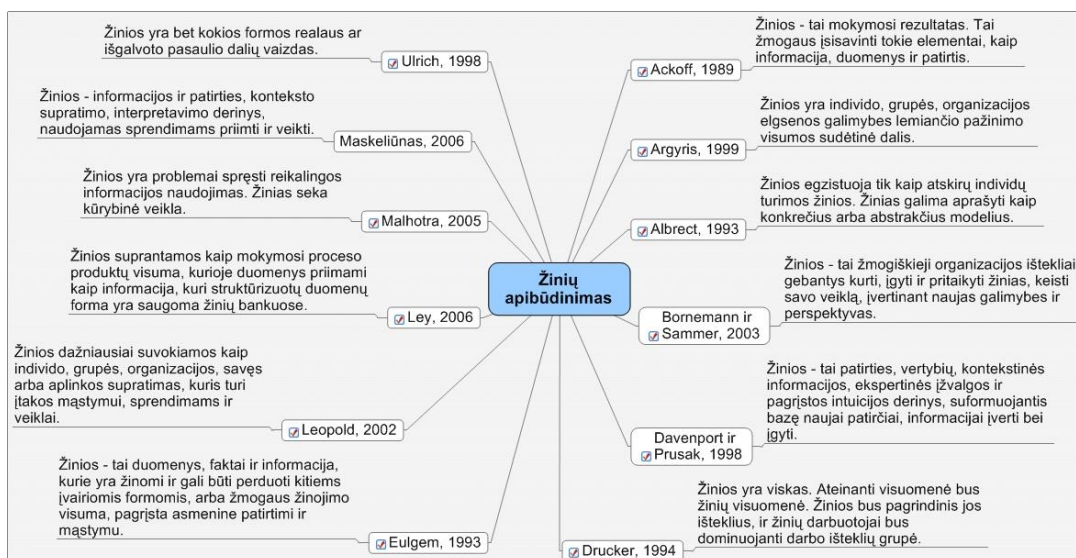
Žinių apibūdinimas

Ulrich, 1998
Žinios yra bet kokios formos realaus ar išgalvoto pasaulio dalių vaizdas.

Maskeliūnas, 2006
Žinios - informacijos ir patirties, konteksto supratimo, interpretavimo derinys, naudojamas sprendimams priimti ir veikti.

Malhotra, 2005
Žinios yra problemai spręsti reikalingos informacijos naudojimas. Žinias seka kūrybinė veikla.

Ley, 2006
Žinios suprantamos kaip mokymosi proceso produktų visuma, kurioje duomenys priimami kaip informacija, kuri struktūrizuotų duomenų forma yra saugoma žinių bankuose.

Leopold, 2002
Žinios dažniausiai suvokiamos kaip individo, grupės, organizacijos, savęs arba aplinkos supratimas, kuris turi įtakos mąstymui, sprendimams ir veiklai.

Eulgem, 1993
Žinios - tai duomenys, faktai ir informacija, kurie yra žinomi ir gali būti perduoti kitiems įvairiomis formomis, arba žmogaus žinojimo visuma, pagrįsta asmenine patirtimi ir mąstymu.

Ackoff, 1989
Žinios - tai mokymosi rezultatas. Tai žmogaus įsisavinti tokie elementai, kaip informacija, duomenys ir patirtis.

Argyris, 1999
Žinios yra individo, grupės, organizacijos elgsenos galimybes lemiančio pažinimo visumos sudėtinė dalis.

Albrect, 1993
Žinios egzistuoja tik kaip atskirų individų turimos žinios. Žinias galima aprašyti kaip konkrečius arba abstrakčius modelius.

Bornemann ir Sammer, 2003
Žinios - tai žmogiškieji organizacijos ištekliai gebantys kurti, įgyti ir pritaikyti žinias, keisti savo veiklą, įvertinant naujas galimybes ir perspektyvas.

Davenport ir Prusak, 1998
Žinios - tai patirties, vertybių, kontekstinės informacijos, ekspertinės įžvalgos ir pagrįstos intuicijos derinys, suformuojantis bazę naujai patirčiai, informacijai įverti bei įgyti.

Drucker, 1994
Žinios yra viskas. Ateinanti visuomenė bus žinių visuomenė. Žinios bus pagrindinis jos išteklius, ir žinių darbuotojai bus dominuojanti darbo išteklių grupė.